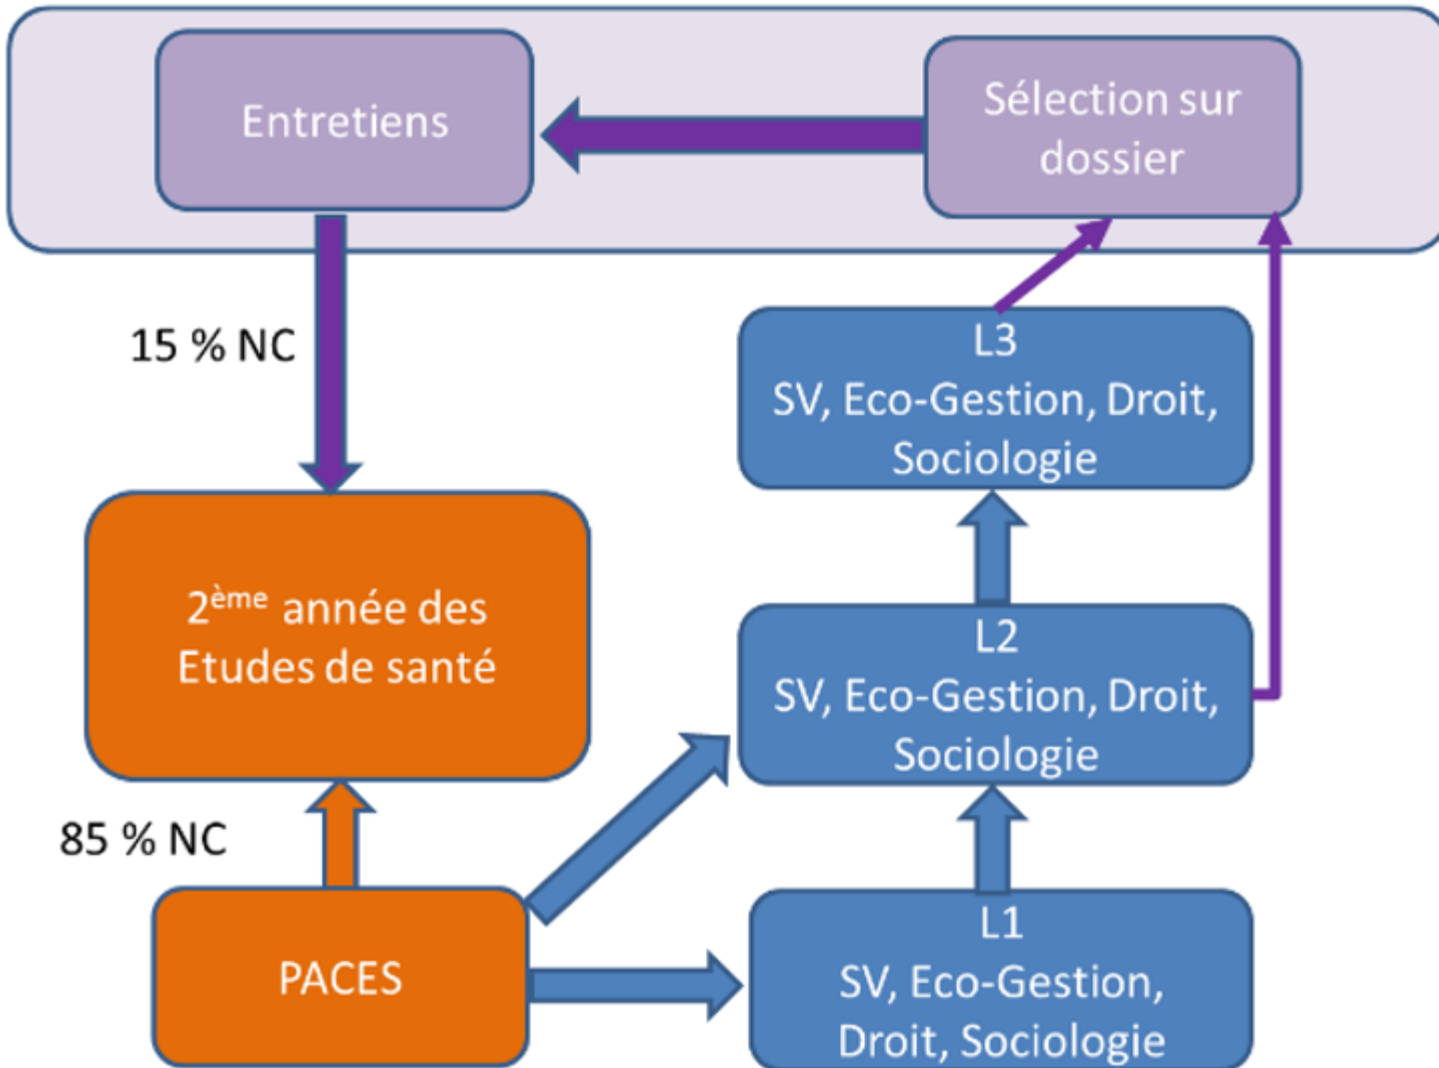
Entretiens

Sélection sur dossier

15 % NC

L3
SV, Eco-Gestion, Droit, Sociologie

$2^{ème}$ année des Etudes de santé

L2
SV, Eco-Gestion, Droit, Sociologie

85 % NC

PACES

L1
SV, Eco-Gestion, Droit, Sociologie